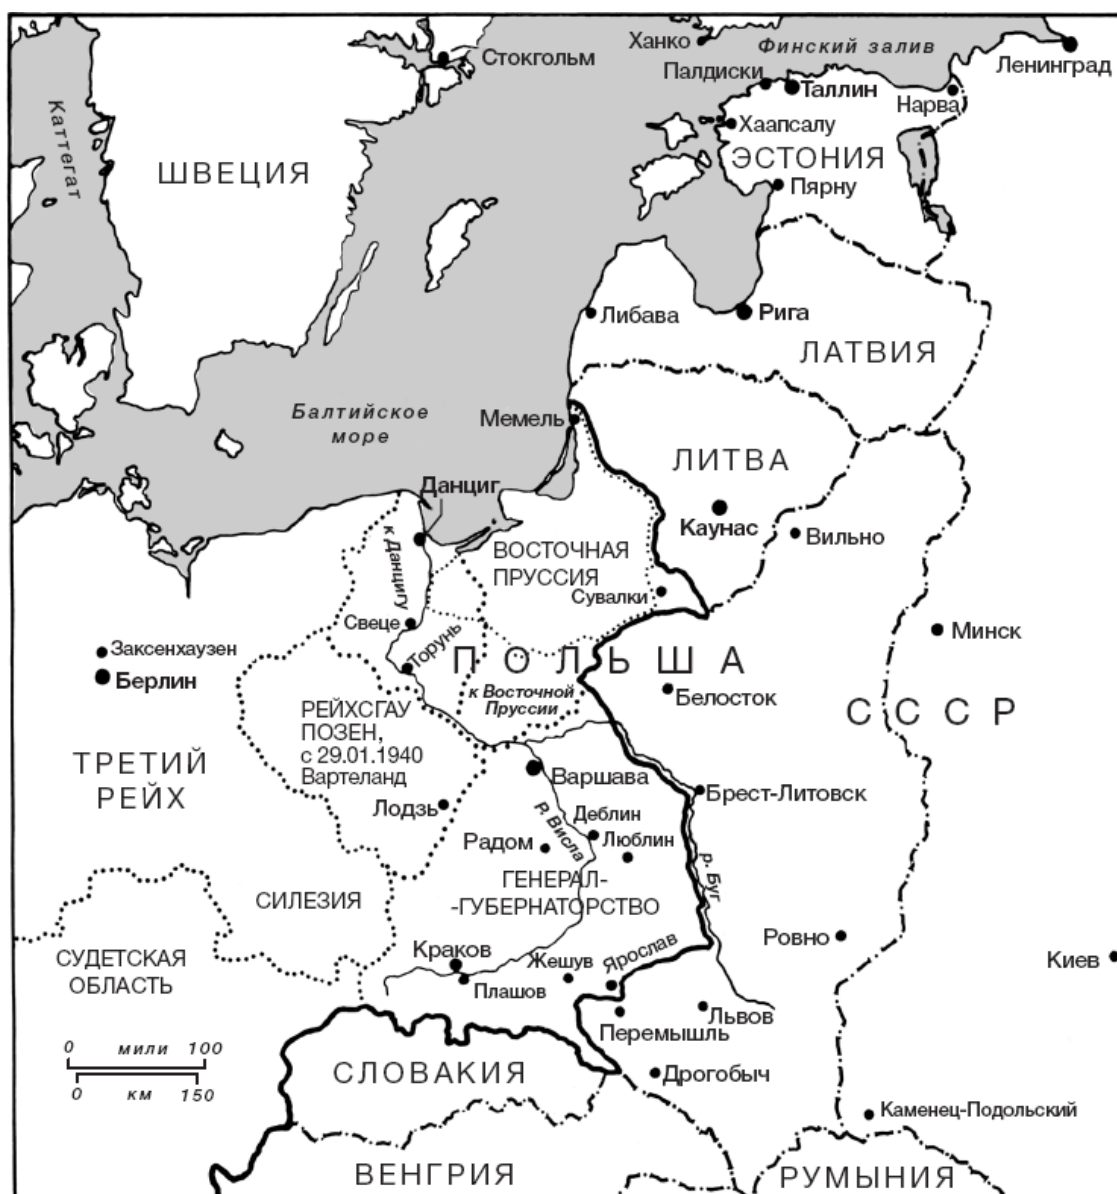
Ханко
Финский залив
Стокгольм
Ленинград
Палдиски
Таллин
Нарва
Каттегат
Хаапсалу
ШВЕЦИЯ
ЭСТОНИЯ
Пярну
Либава
Рига
ЛАТВИЯ
Балтийское море
Мемель
ЛИТВА
Данциг
Каунас
Вильно
к Данцигу
ВОСТОЧНАЯ ПРУССИЯ
Сувалки
Свеце
Минск
Заксенхаузен
Торунь
ПОЛЬША
Берлин
к Восточной Пруссии
Белосток
РЕЙХСГАУ ПОЗЕН, с 29.01.1940 Вартеланд
СССР
ТРЕТИЙ РЕЙХ
Варшава
Брест-Литовск
Лодзь
Деблин
р. Висла
Радом
Люблин
ГЕНЕРАЛ-ГУБЕРНАТОРСТВО
р. Буг
СИЛЕЗИЯ
Ровно
СУДЕТСКАЯ ОБЛАСТЬ
Краков
Жешув
Ярослав
Киев
Плашов
Львов
0 мили 100
0 км 150
Перемышль
СЛОВАКИЯ
Дрогобыч
Каменец-Подольский
ВЕНГРИЯ
РУМЫНИЯ